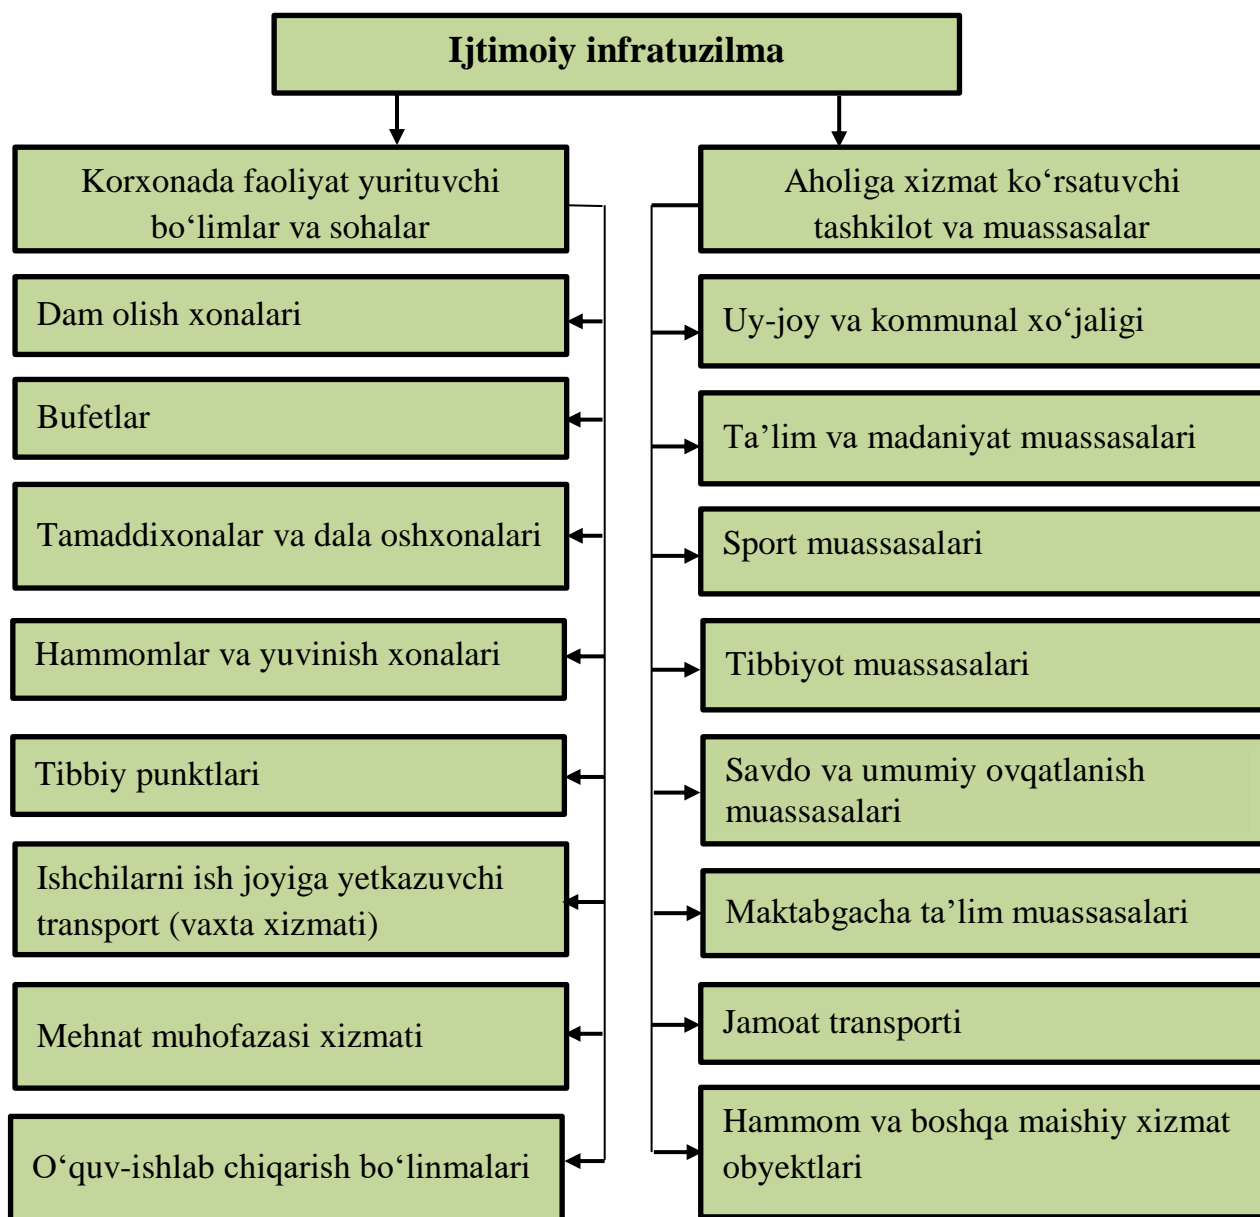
Ijtimoiy infratuzilma

Korxonada faoliyat yurituvchi bo‘limlar va sohalar

Dam olish xonalari

Bufetlar

Tamaddixonalar va dala oshxonalari

Hammomlar va yuvinish xonalari

Tibbiy punktlari

Ishchilarni ish joyiga yetkazuvchi transport (vaxta xizmati)

Mehnat muhofazasi xizmati

O‘quv-ishlab chiqarish bo‘linmalari

Aholiga xizmat ko‘rsatuvchi tashkilot va muassasalar

Uy-joy va kommunal xo‘jaligi

Ta’lim va madaniyat muassasalari

Sport muassasalari

Tibbiyot muassasalari

Savdo va umumiy ovqatlanish muassasalari

Maktabgacha ta’lim muassasalari

Jamoat transporti

Hammom va boshqa maishiy xizmat obyektlari